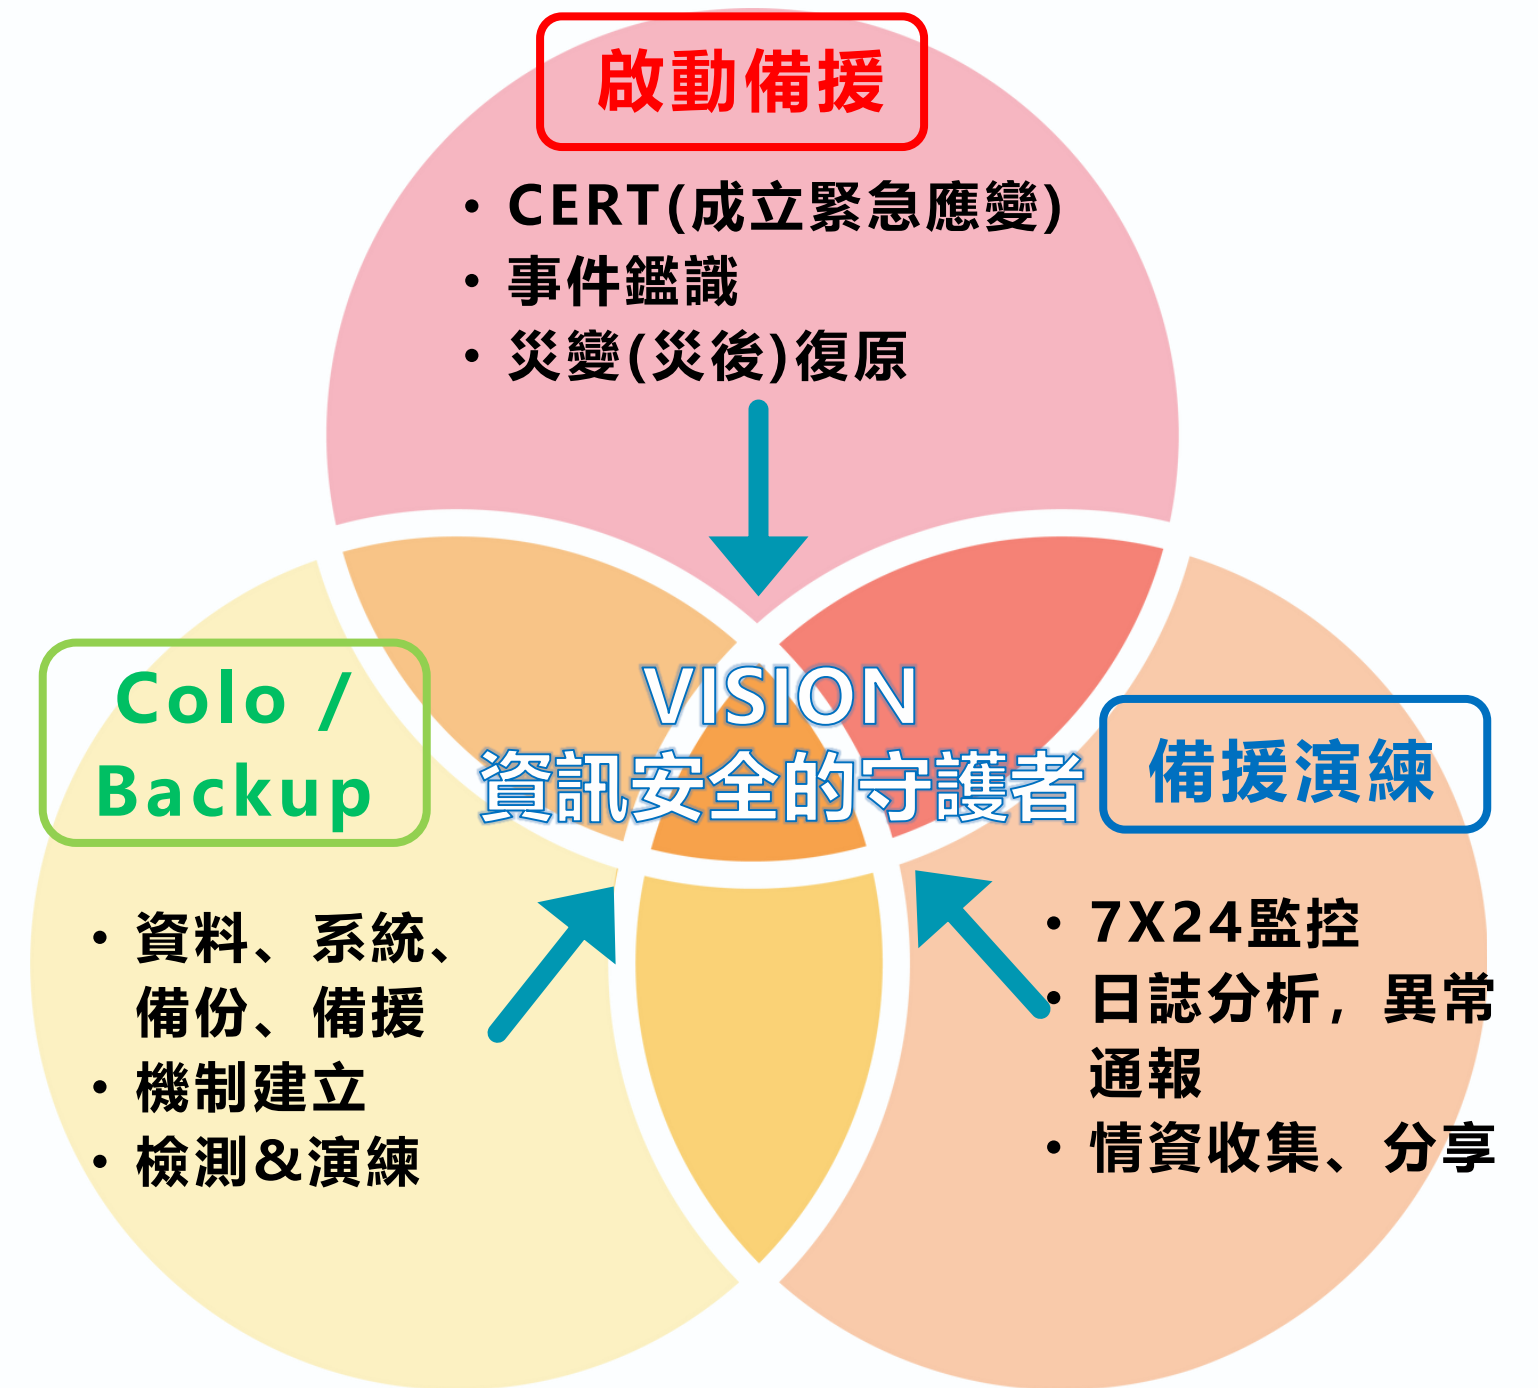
啟動備援

• CERT(成立緊急應變)
• 事件鑑識
• 災變(災後)復原

Colo / Backup

VISION
資訊安全的守護者

備援演練

• 資料、系統、備份、備援
• 機制建立
• 檢測&演練

• 7X24監控
• 日誌分析，異常通報
• 情資收集、分享